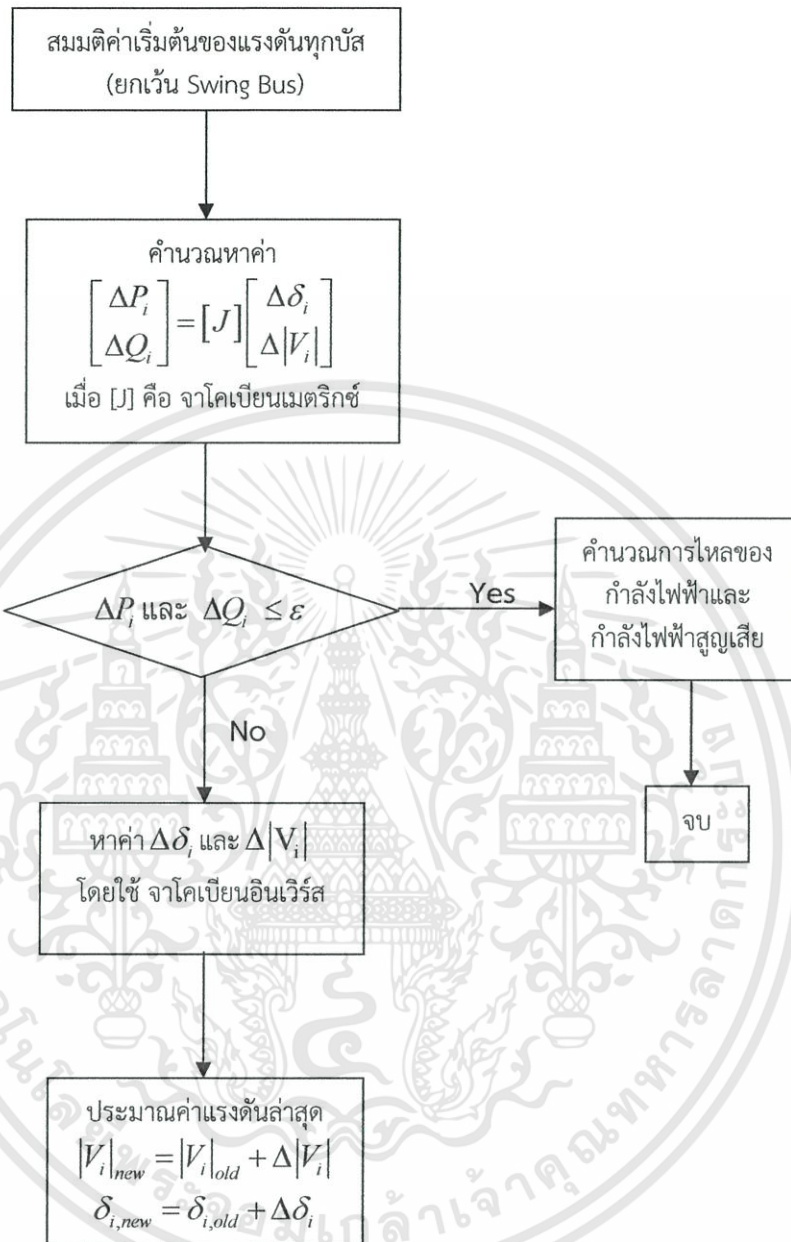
สมมติค่าเริ่มต้นของแรงดันทุกบัส (ยกเว้น Swing Bus)

คำนวณหาค่า
$\begin{bmatrix} \Delta P_i \\ \Delta Q_i \end{bmatrix} = \begin{bmatrix} J \end{bmatrix} \begin{bmatrix} \Delta \delta_i \\ \Delta |V_i| \end{bmatrix}$
เมื่อ [J] คือ จาโคเบียนเมตริกซ์

$\Delta P_i$ และ $\Delta Q_i \leq \varepsilon$

Yes

คำนวณการไหลของกำลังไฟฟ้าและกำลังไฟฟ้าสูญเสีย

จบ

No

หาค่า $\Delta \delta_i$ และ $\Delta |V_i|$ โดยใช้ จาโคเบียนอินเวิร์ส

ประมาณค่าแรงดันล่าสุด
$|V_i|_{new} = |V_i|_{old} + \Delta |V_i|$
$\delta_{i,new} = \delta_{i,old} + \Delta \delta_i$

มหาวิทยาลัยเทคโนโลยีพระจอมเกล้าเจ้าคุณทหารลาดกระบัง